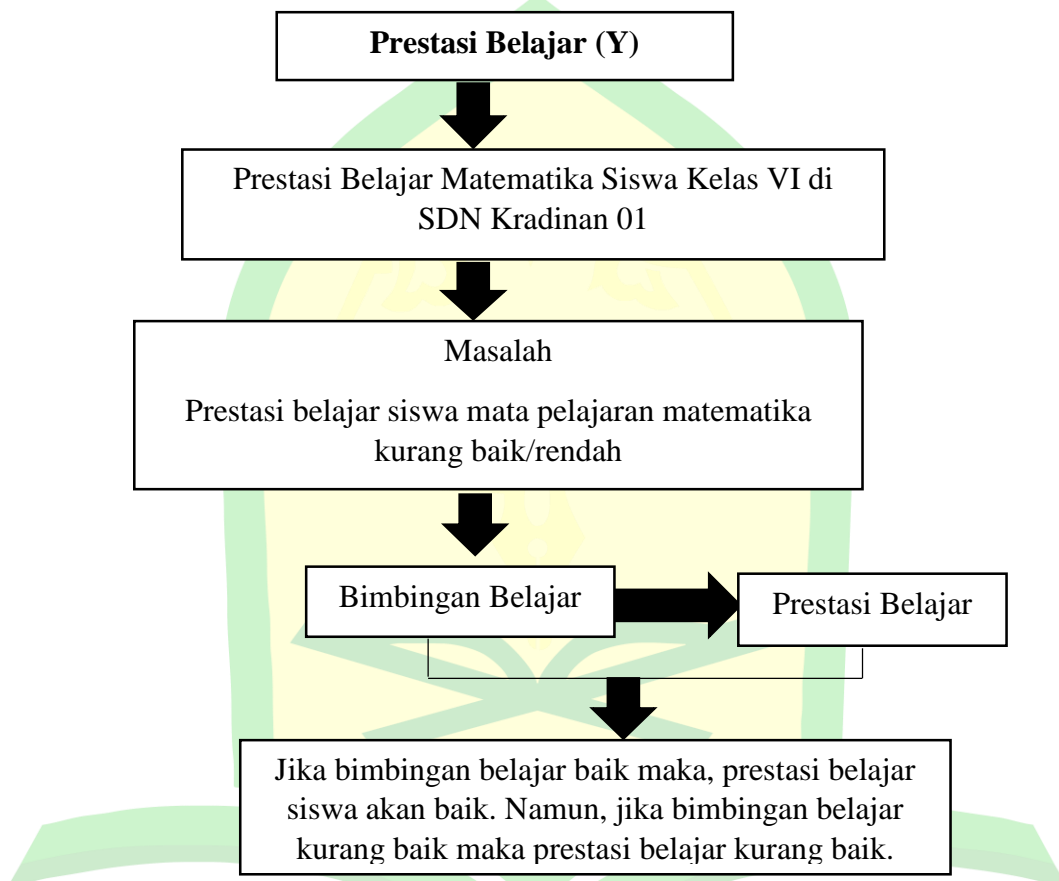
Prestasi Belajar (Y)

Prestasi Belajar Matematika Siswa Kelas VI di SDN Kradinan 01

Masalah

Prestasi belajar siswa mata pelajaran matematika kurang baik/rendah

Bimbingan Belajar

Prestasi Belajar

Jika bimbingan belajar baik maka, prestasi belajar siswa akan baik. Namun, jika bimbingan belajar kurang baik maka prestasi belajar kurang baik.